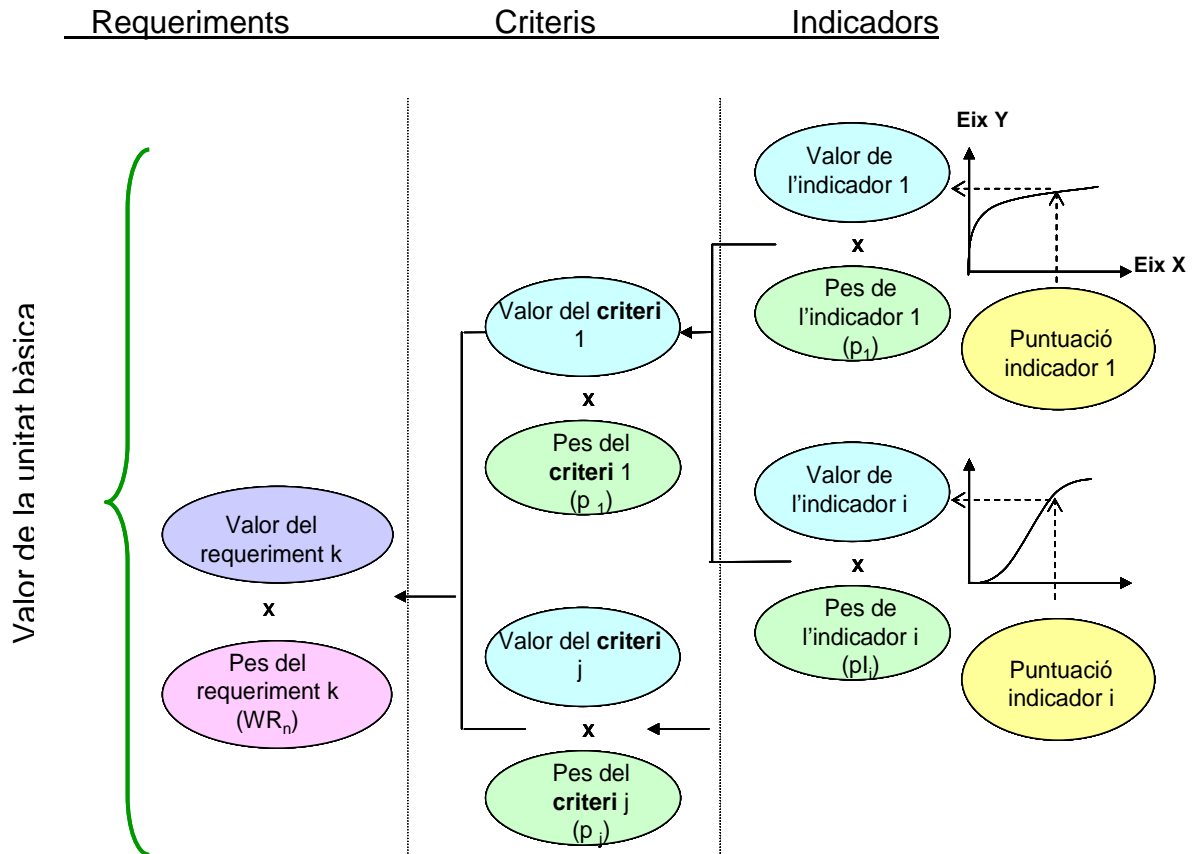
Requeriments Criteris Indicadors

Valor de la unitat bàsica

Valor del requeriment k

x

Pes del requeriment k ($WR_n$)

Valor del **criteri** 1

x

Pes del **criteri** 1 ($p_1$)

Valor del **criteri** j

x

Pes del **criteri** j ($p_j$)

Eix Y

Valor de l'indicador 1

x

Pes de l'indicador 1 ($p_1$)

Eix X

Puntuació indicador 1

Valor de l'indicador i

x

Pes de l'indicador i ($pI_i$)

Puntuació indicador i